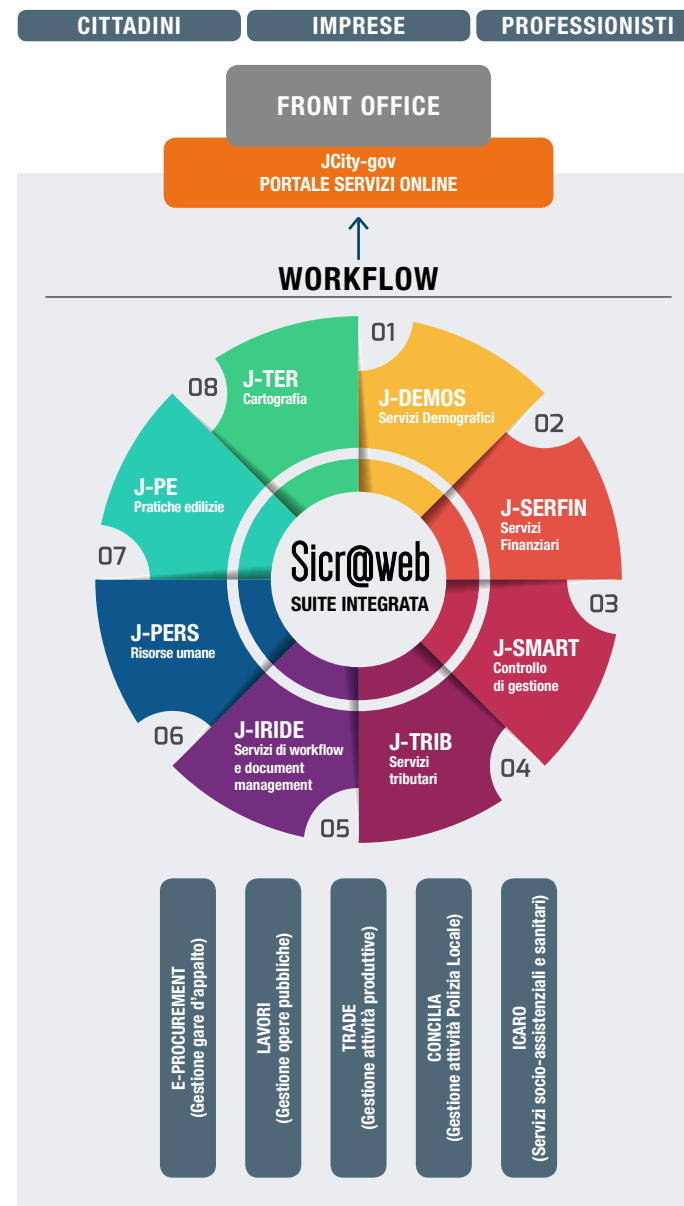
CITTADINI
IMPRESE
PROFESSIONISTI

FRONT OFFICE

JCity-gov
PORTALE SERVIZI ONLINE

WORKFLOW

01
J-DEMOS
Servizi Demografici

02
J-SERFIN
Servizi Finanziari

03
J-SMART
Controllo di gestione

04
J-TRIB
Servizi tributari

05
J-IRIDE
Servizi di workflow e document management

06
J-PERS
Risorse umane

07
J-PE
Pratiche edilizie

08
J-TER
Cartografia

Sicr@web
SUITE INTEGRATA

E-PROCUREMENT
(Gestione gare d'appalto)

LAVORI
(Gestione opere pubbliche)

TRADE
(Gestione attività produttive)

CONCILIA
(Gestione attività Polizia Locale)

ICARO
(Servizi socio-assistenziali e sanitari)